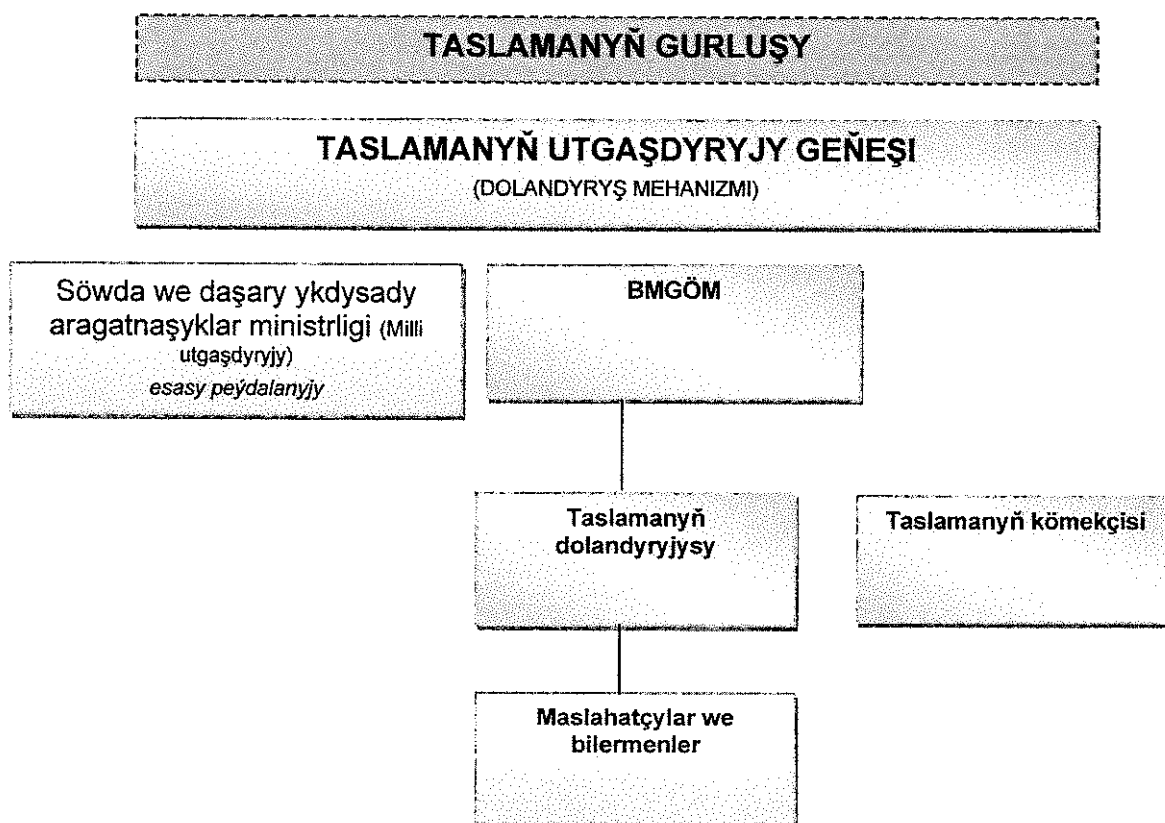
TASLAMANYŇ GURLUŞY

TASLAMANYŇ UTGAŞDYRYJY GEŇEŞI
(DOLANDYRYŞ MEHANIZMI)

Söwda we daşary ykdysady aragatnaşyklar ministrligi (Milli utgaşdyryjy)
esasy peýdalanyjy

BMGÖM

Taslamanyň dolandyryjysy

Taslamanyň kömekçisi

Maslahatçylar we bilermenler